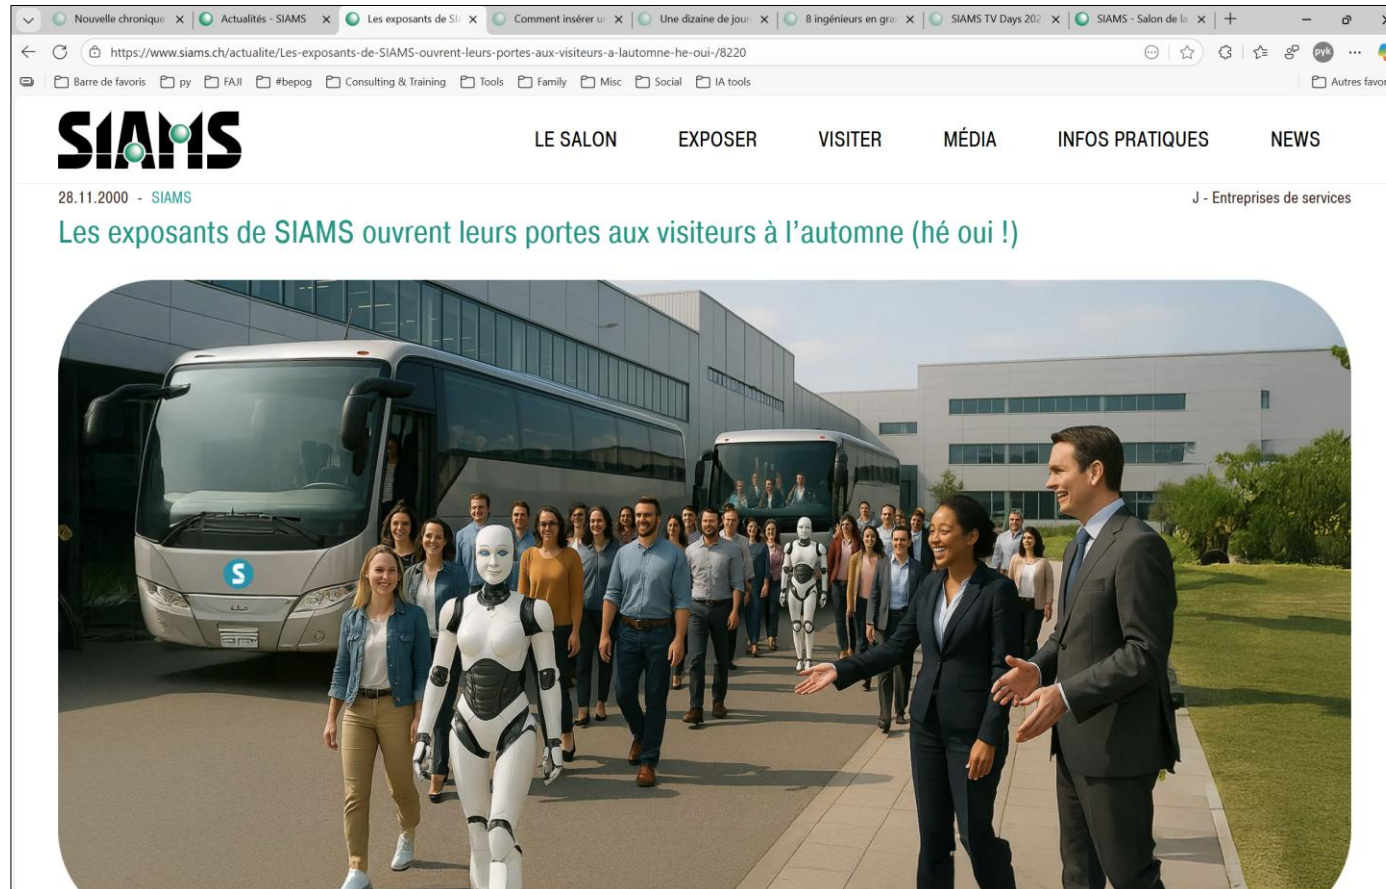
Nouvelle chronique | Actualités - SIAMS | Les exposants de SI | Comment insérer ur | Une dizaine de jour | 8 ingénieurs en grā | SIAMS TV Days 202 | SIAMS - Salon de la | +

https://www.siams.ch/actualite/Les-exposants-de-SIAMS-ouvrent-leurs-portes-aux-visiteurs-a-lautomne-he-oui-/8220

Barre de favoris | py | FAJI | #bepog | Consulting & Training | Tools | Family | Misc | Social | IA tools | Autres favor

SIAMS

LE SALON EXPOSER VISITER MÉDIA INFOS PRATIQUES NEWS

28.11.2000 - SIAMS

J - Entreprises de services

Les exposants de SIAMS ouvrent leurs portes aux visiteurs à l'automne (hé oui !)

S